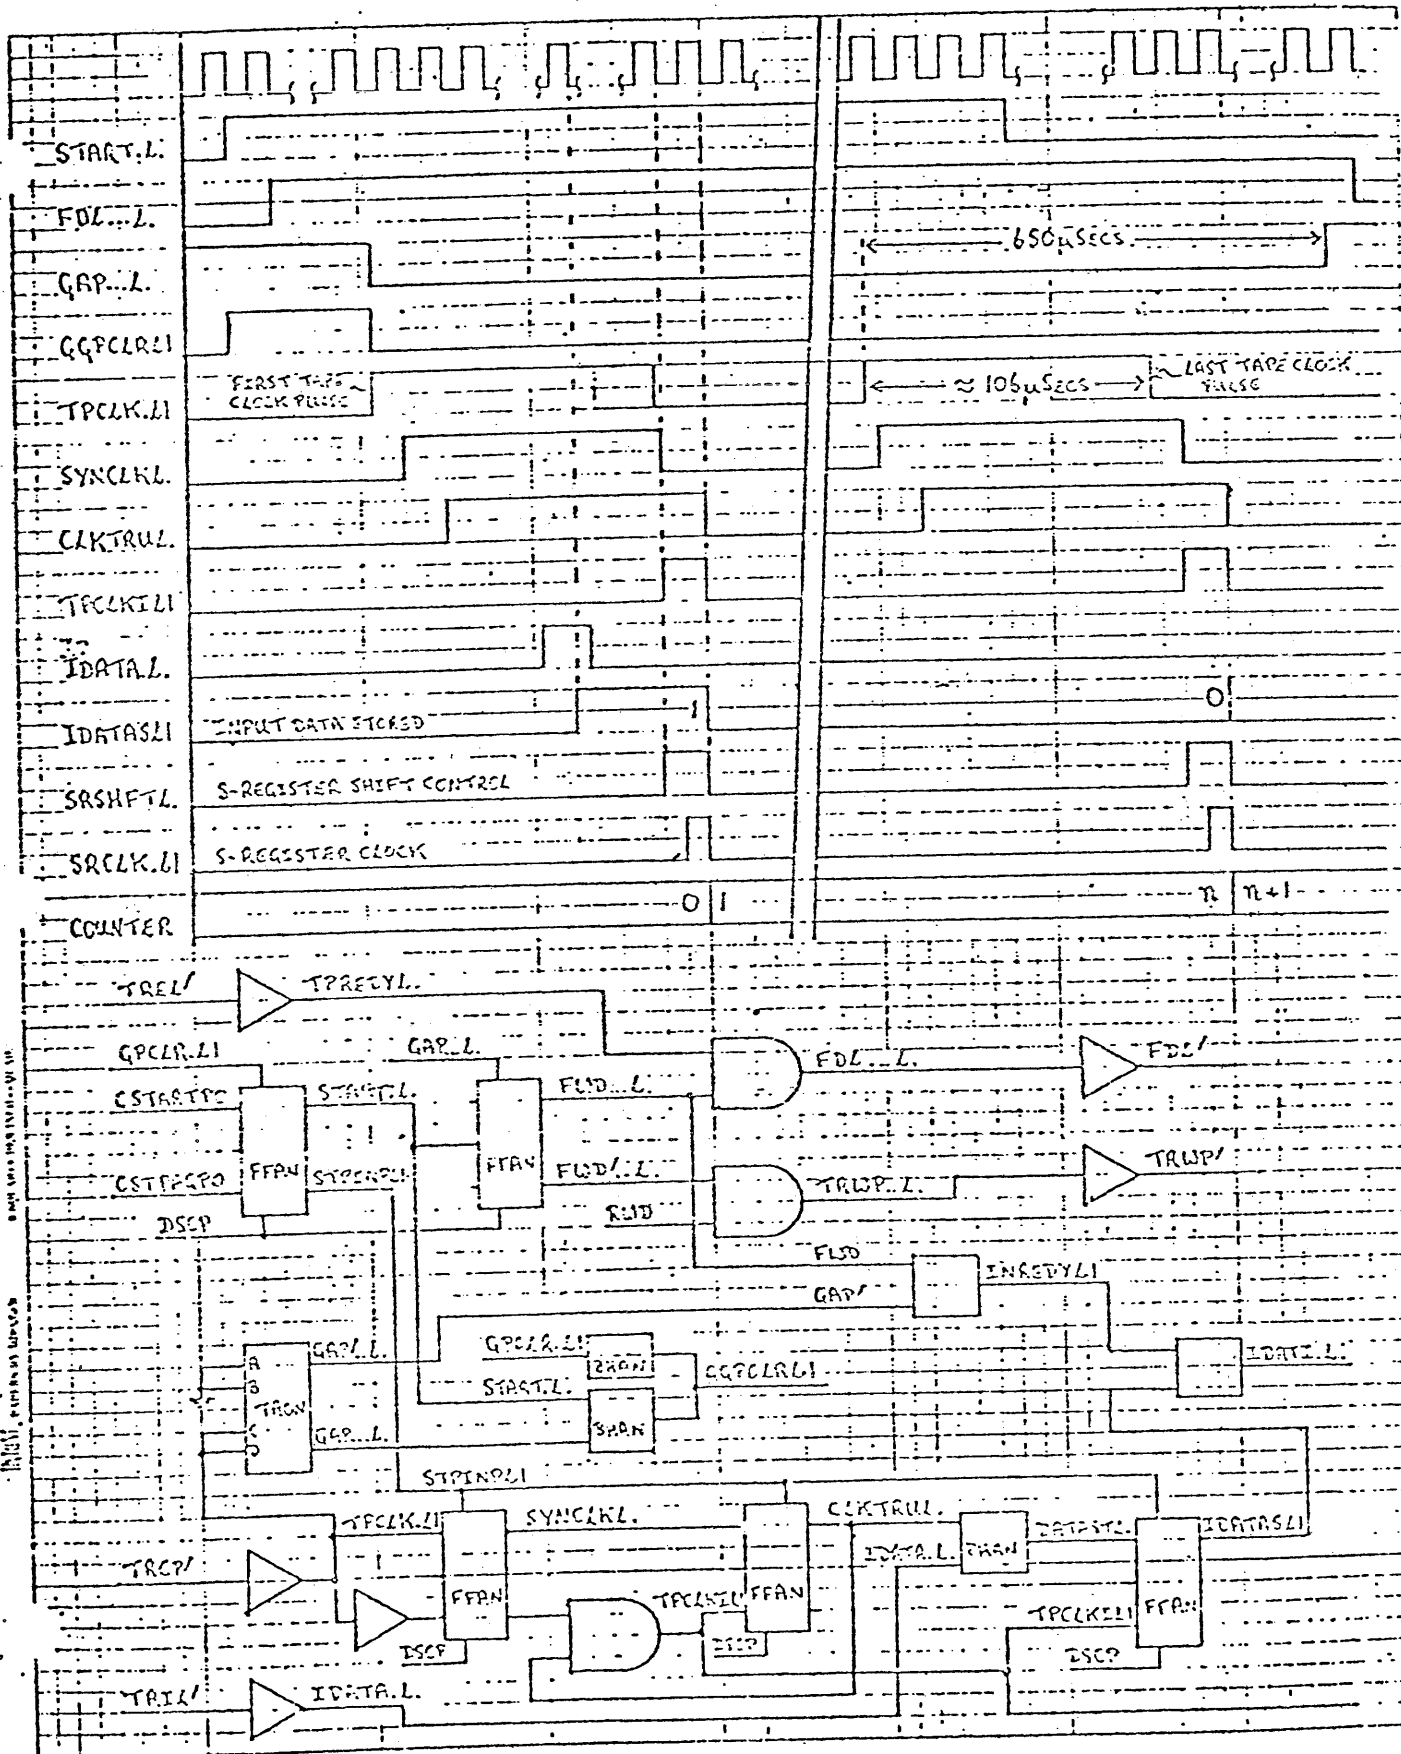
START.L.
FDL...L.
GAP...L.
GGPCLRLI
TPCLK.LI
SYNCLKL.
CLKTRUL.
TPCLKILI
IDATA.L.
IDATASLI
SRSHFTL.
SRCLK.LI
COUNTER
650µSecs
FIRST TAPE CLOCK PULSE
≈ 106µSecs
LAST TAPE CLOCK PULSE
INPUT DATA STORED
1
0
S-REGISTER SHIFT CONTROL
S-REGISTER CLOCK
0
1
n
n+1
TREL/
TPREDYL.
GPCLR.LI
GAP..L.
CSTARTPO
START.L.
FFAN
STPINPLI
CSTPSPO
FFAN
FWD...L.
FWD/.L.
RWD
FDL...L.
FDL/
TRWP.L.
TRWP/
DSCP
FWD
GAP/
INREDYLI
IDATI.L.
GAP/.L.
GPCLR.LI
2NAN
GGPCLRLI
START.L.
3NAN
A
B
TRON
C
D
GAP...L.
STPINPLI
TPCLK.LI
SYNCLKL.
CLKTRUL.
IDATA.L.
2NAN
DATASTL.
IDATASLI
TRCP/
FFAN
TPCLKILI
FFAN
DSCP
DSCP
TPCLKILI
FFAN
DSCP
TRIL/
IDATA.L.